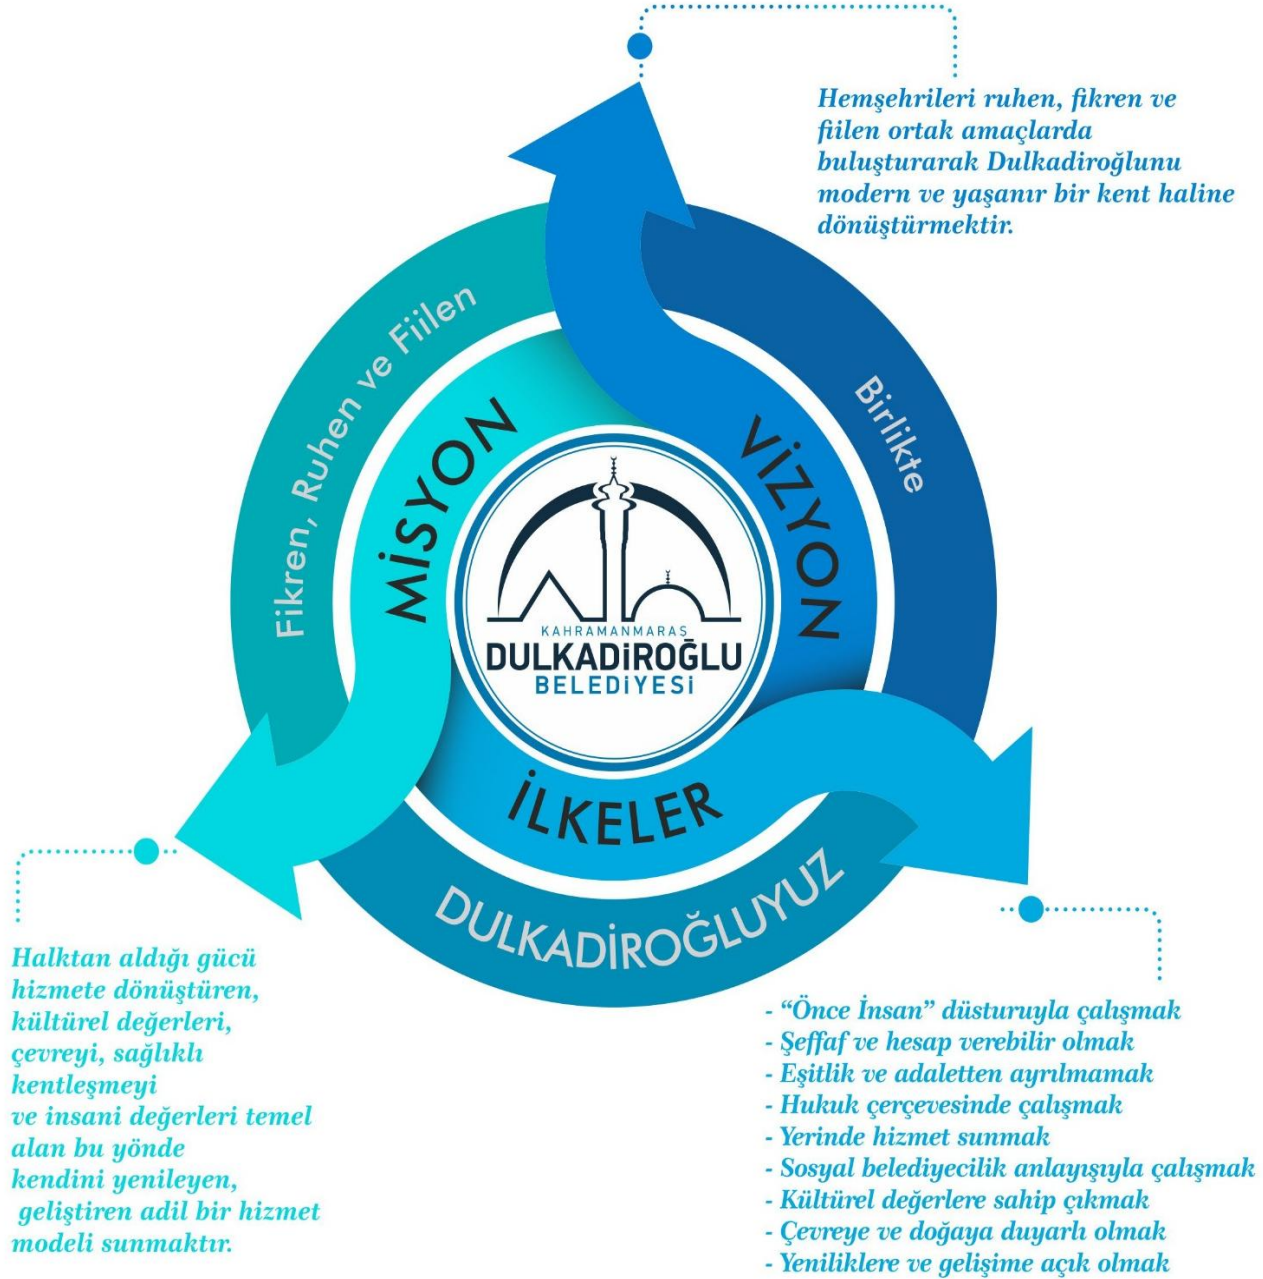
Hemşehrileri ruhen, fikren ve fiilen ortak amaçlarda buluşturarak Dulkadiroğlunu modern ve yaşanır bir kent haline dönüştürmektir.

Fikren, Ruhen ve Fiilen

Birlikte

MİSYON

VİZYON

KAHRAMANMARAŞ
DULKADİROĞLU
BELEDİYESİ

İLKELER

DULKADİROĞLUYUZ

Halktan aldığı gücü hizmete dönüştüren, kültürel değerleri, çevreyi, sağlıklı kentleşmeyi ve insani değerleri temel alan bu yönde kendini yenileyen, geliştiren adil bir hizmet modeli sunmaktır.

- "Önce İnsan" düsturuyla çalışmak
- Şeffaf ve hesap verebilir olmak
- Eşitlik ve adaletten ayrılmamak
- Hukuk çerçevesinde çalışmak
- Yerinde hizmet sunmak
- Sosyal belediyecilik anlayışıyla çalışmak
- Kültürel değerlere sahip çıkmak
- Çevreye ve doğaya duyarlı olmak
- Yeniliklere ve gelişime açık olmak